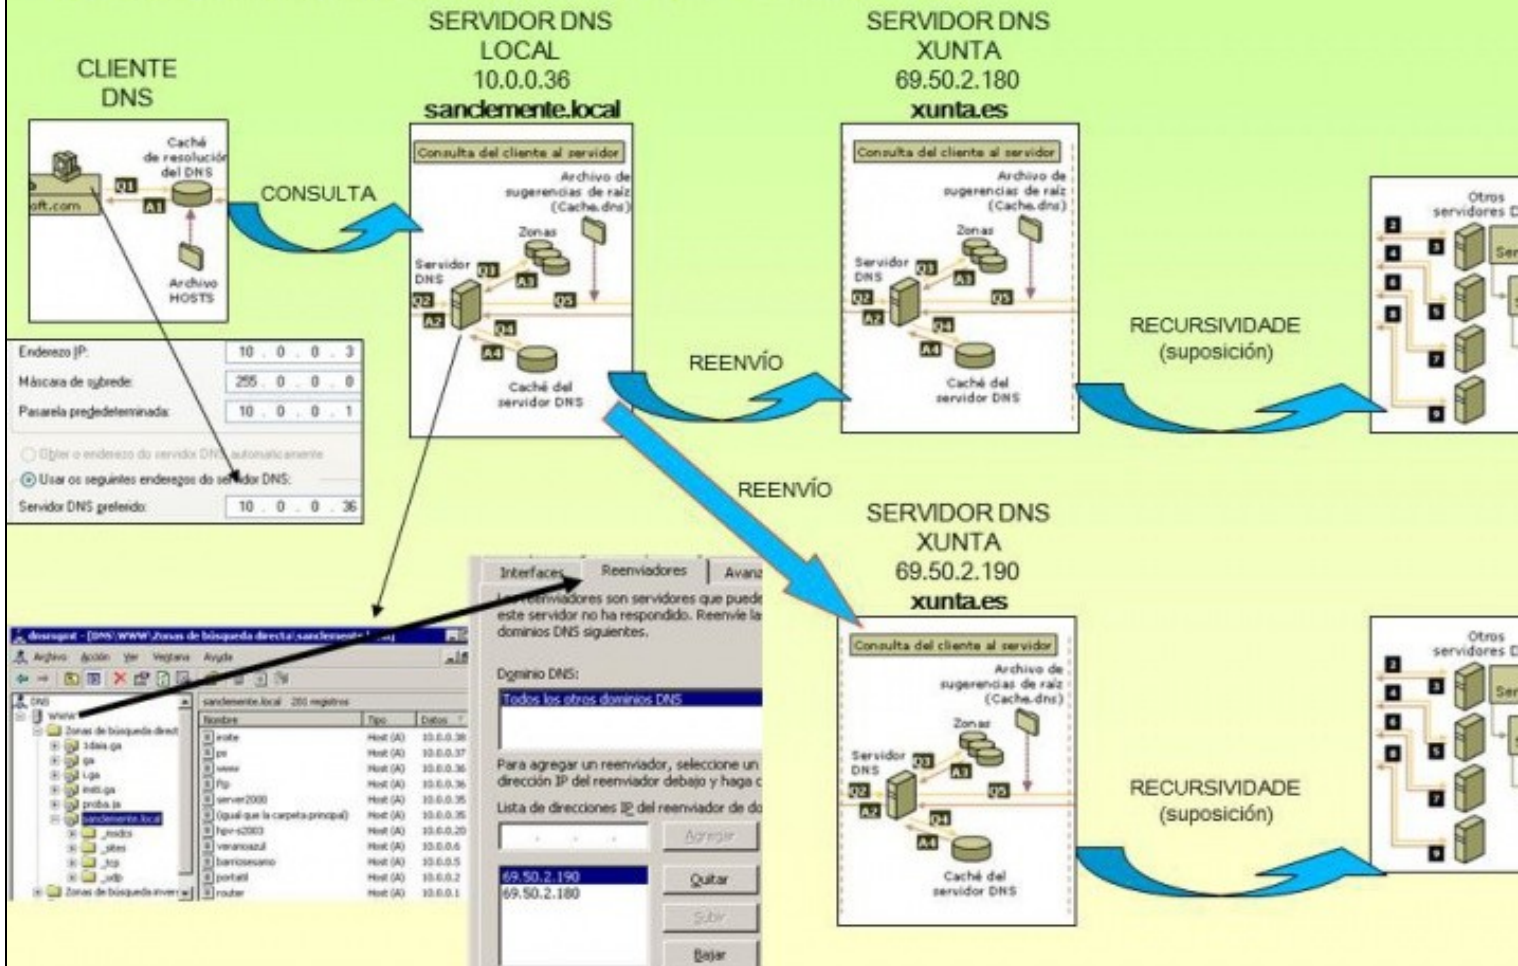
CLIENTE DNS

SERVIDOR DNS LOCAL 10.0.0.36 sanclemente.local

SERVIDOR DNS XUNTA 69.50.2.180 xunta.es

Caché de resolución del DNS
oft.com
Q1
A1
Archivo HOSTS

CONSULTA

Consulta del cliente al servidor
Archivo de sugerencias de raíz (Cache.dns)
Zonas
Servidor DNS
Q1
A1
Q2
A2
Q3
Q4
A4
Caché del servidor DNS

Consulta del cliente al servidor
Archivo de sugerencias de raíz (Cache.dns)
Zonas
Servidor DNS
Q1
A1
Q2
A2
Q3
Q4
A4
Caché del servidor DNS

Otros servidores D
Ser

REENVÍO

RECURSIVIDADE (suposición)

Enderezo IP: 10 . 0 . 0 . 3
Máscara de subrede: 255 . 0 . 0 . 0
Pasarela predeterminada: 10 . 0 . 0 . 1
Obter o enderezo do servidor DNS automaticamente
Usar os seguintes enderezos do servidor DNS:
Servidor DNS preferido: 10 . 0 . 0 . 36

REENVÍO

SERVIDOR DNS XUNTA 69.50.2.190 xunta.es

Consulta del cliente al servidor
Archivo de sugerencias de raíz (Cache.dns)
Zonas
Servidor DNS
Q1
A1
Q2
A2
Q3
Q4
A4
Caché del servidor DNS

Otros servidores D
Ser

RECURSIVIDADE (suposición)

dnsmgmt - [DNS\WWW\Zonas de búsqueda directa\sanclemente.local]
Archivo Acción Ver Ventana Ayuda
DNS
WWW
Zonas de búsqueda direct
3daia.ga
ga
Lga
insti.ga
proba.ia
sanclemente.local
_msdcs
_sites
_tcp
_udp
Zonas de búsqueda inver

sanclemente.local 281 registros

| Nombre | Tipo | Datos |
|---|---|---|
| irc4e | Host (A) | 10.0.0.36 |
| ps | Host (A) | 10.0.0.37 |
| www | Host (A) | 10.0.0.36 |
| ftp | Host (A) | 10.0.0.36 |
| server2000 | Host (A) | 10.0.0.35 |
| (igual que la carpeta principal) | Host (A) | 10.0.0.35 |
| hpv-s2003 | Host (A) | 10.0.0.20 |
| veranoazul | Host (A) | 10.0.0.6 |
| barriosesamo | Host (A) | 10.0.0.5 |
| portatil | Host (A) | 10.0.0.2 |
| router | Host (A) | 10.0.0.1 |

Interfaces Reenviadores Avanz
Los reenviadores son servidores que puede este servidor no ha respondido. Reenvíe la dominios DNS siguientes.
Dominio DNS:
Todos los otros dominios DNS
Para agregar un reenviador, seleccione un dirección IP del reenviador debajo y haga c
Lista de direcciones IP del reenviador de do
Agregar
69.50.2.190
69.50.2.180
Quitar
Subir
Bajar